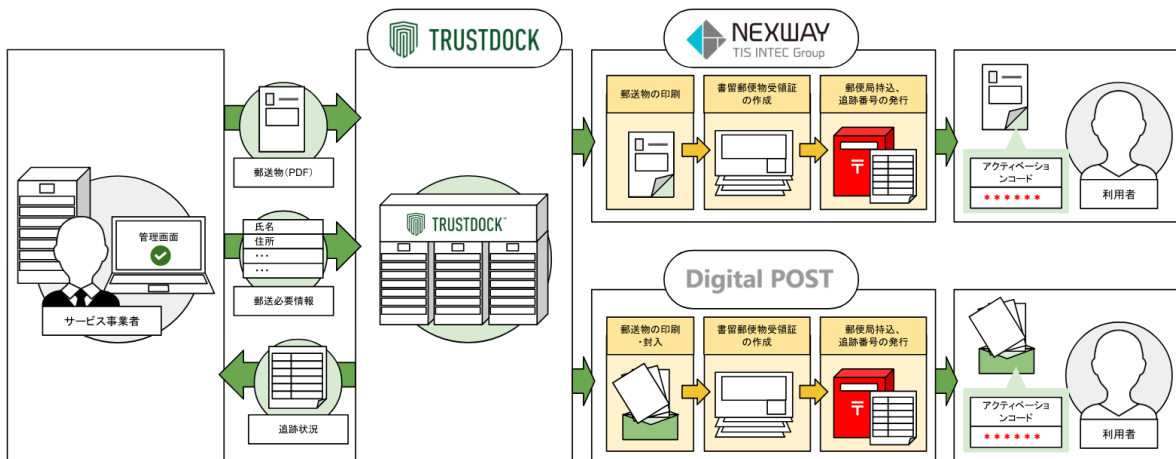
TRUSTDOCK

NEXWAY
TIS INTEC Group

管理画面

サービス事業者

郵送物（PDF）

氏名
住所
・・・
・・・

郵送必要情報

追跡状況

TRUSTDOCK

郵送物の印刷

書留郵便物受領証の作成

郵便局持込、追跡番号の発行

アクティベーションコード
＊＊＊＊＊＊

利用者

Digital POST

郵送物の印刷・封入

書留郵便物受領証の作成

郵便局持込、追跡番号の発行

アクティベーションコード
＊＊＊＊＊＊

利用者